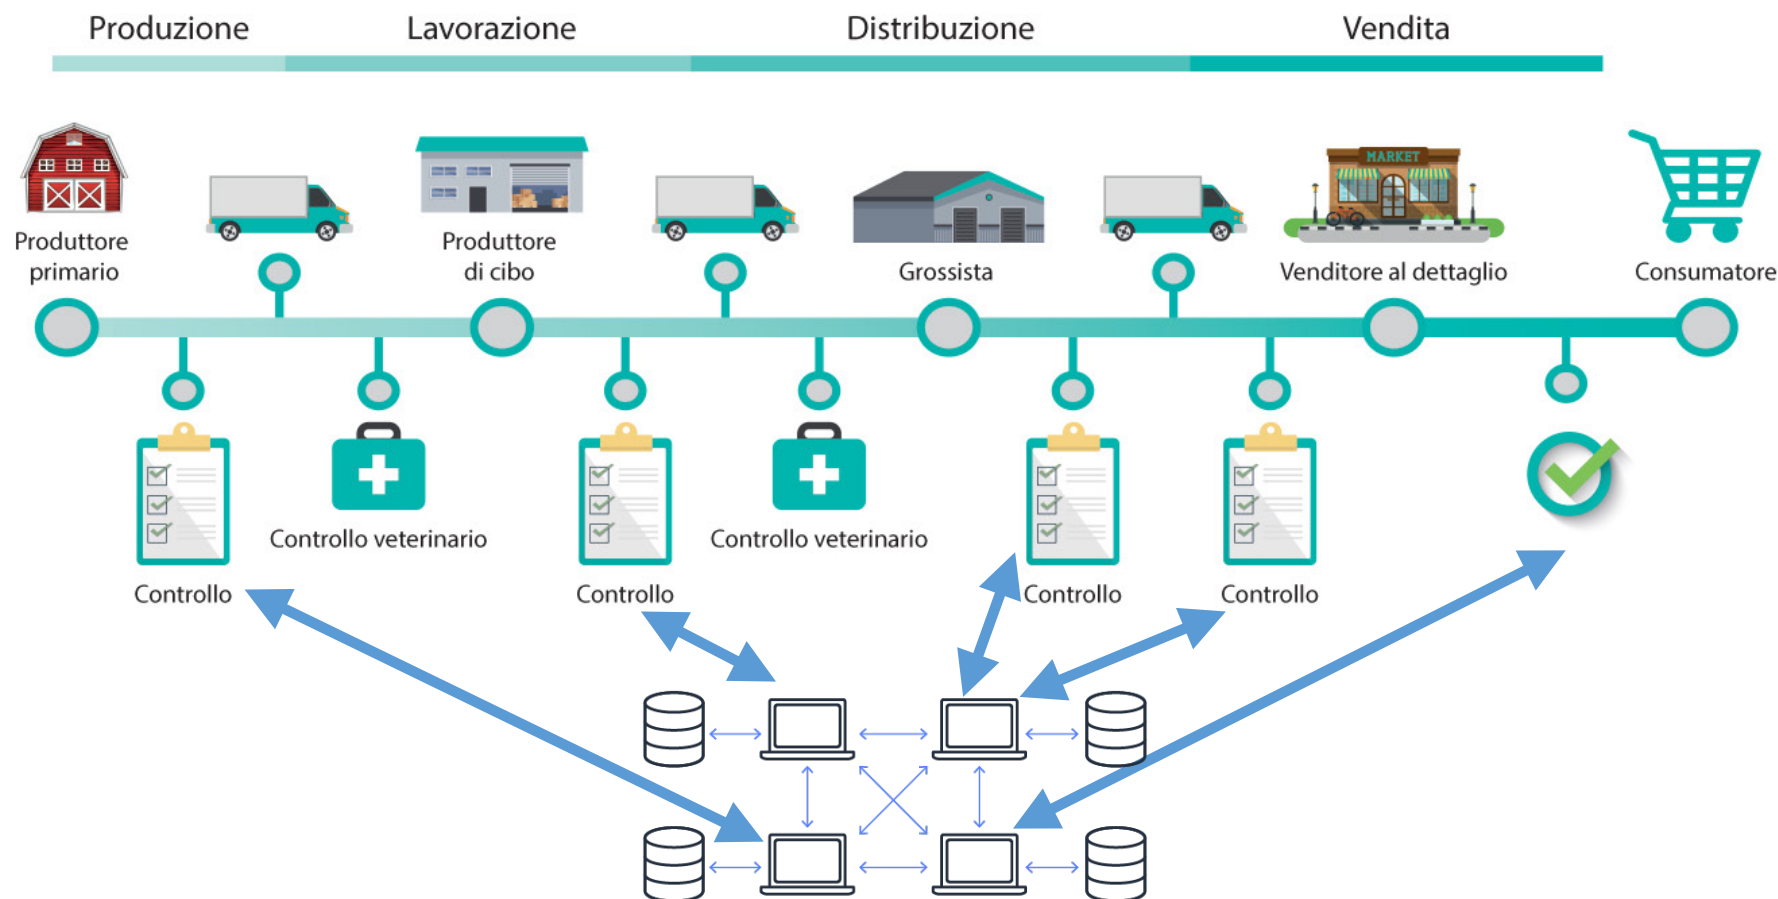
Produzione Lavorazione Distribuzione Vendita

Produttore primario

Produttore di cibo

Grossista

MARKET

Venditore al dettaglio

Consumatore

Controllo

Controllo veterinario

Controllo

Controllo veterinario

Controllo

Controllo